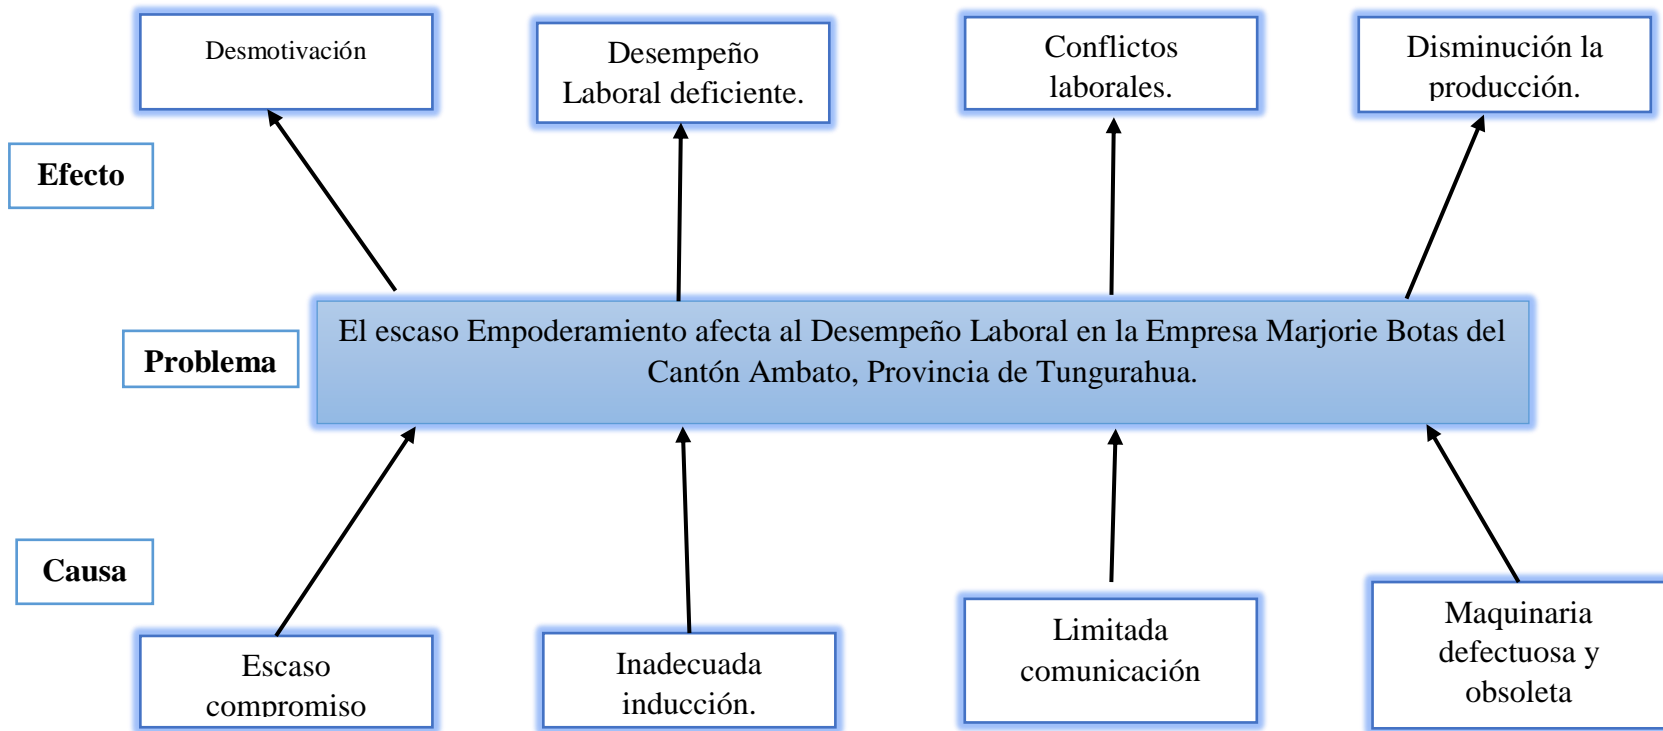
Desmotivación

Desempeño Laboral deficiente.

Conflictos laborales.

Disminución la producción.

Efecto

Problema

El escaso Empoderamiento afecta al Desempeño Laboral en la Empresa Marjorie Botas del Cantón Ambato, Provincia de Tungurahua.

Causa

Escaso compromiso

Inadecuada inducción.

Limitada comunicación

Maquinaria defectuosa y obsoleta